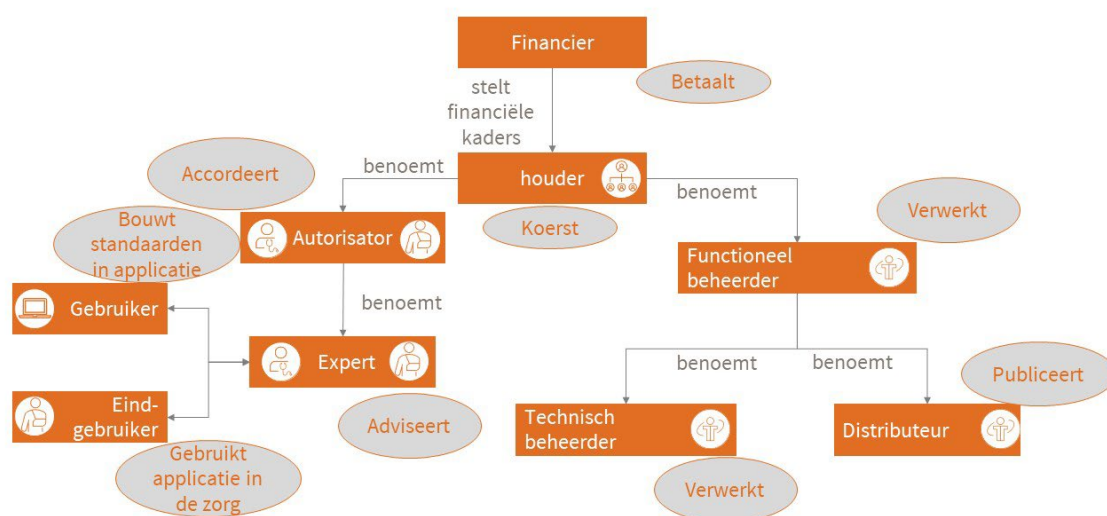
Financier

Betaalt

stelt financiële kaders

Accordeert

benoemt

houder

benoemt

Koerst

Verwerkt

Bouwt standaarden in applicatie

Autorisator

Functioneel beheerder

benoemt

Gebruiker

Expert

benoemt

benoemt

Publiceert

Eind-gebruiker

Adviseert

Technisch beheerder

Distributeur

Gebruikt applicatie in de zorg

Verwerkt